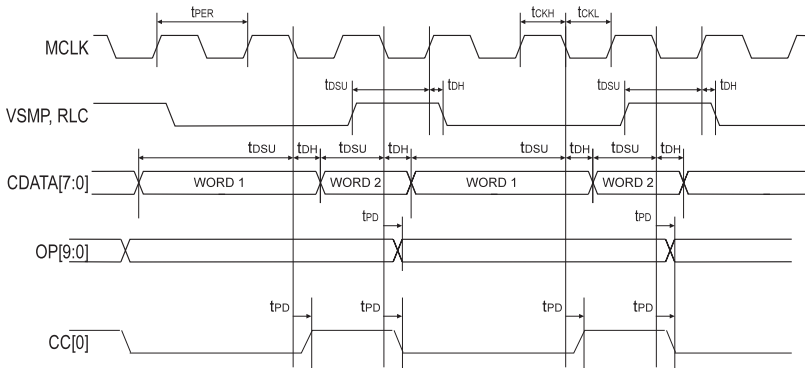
$t_{PER}$

$t_{CKH}$ $t_{CKL}$

MCLK

$t_{DSU}$ $t_{DH}$ $t_{DSU}$ $t_{DH}$

VSMP, RLC

$t_{DSU}$ $t_{DH}$ $t_{DSU}$ $t_{DH}$ $t_{DSU}$ $t_{DH}$ $t_{DSU}$ $t_{DH}$

CDATA[7:0]

WORD 1

WORD 2

WORD 1

WORD 2

$t_{PD}$

$t_{PD}$

OP[9:0]

$t_{PD}$ $t_{PD}$ $t_{PD}$ $t_{PD}$

CC[0]